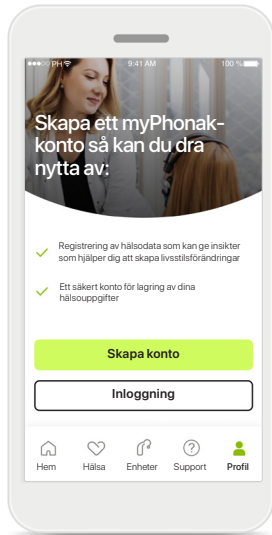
PH 9:41 AM 100 %

Skapa ett myPhonak-konto så kan du dra nytta av:

Registrering av hälsodata som kan ge insikter som hjälper dig att skapa livsstilsförändringar

Ett säkert konto för lagring av dina hälsouppgifter

Skapa konto

Inloggning

Hem Hälsa Enheter Support Profil